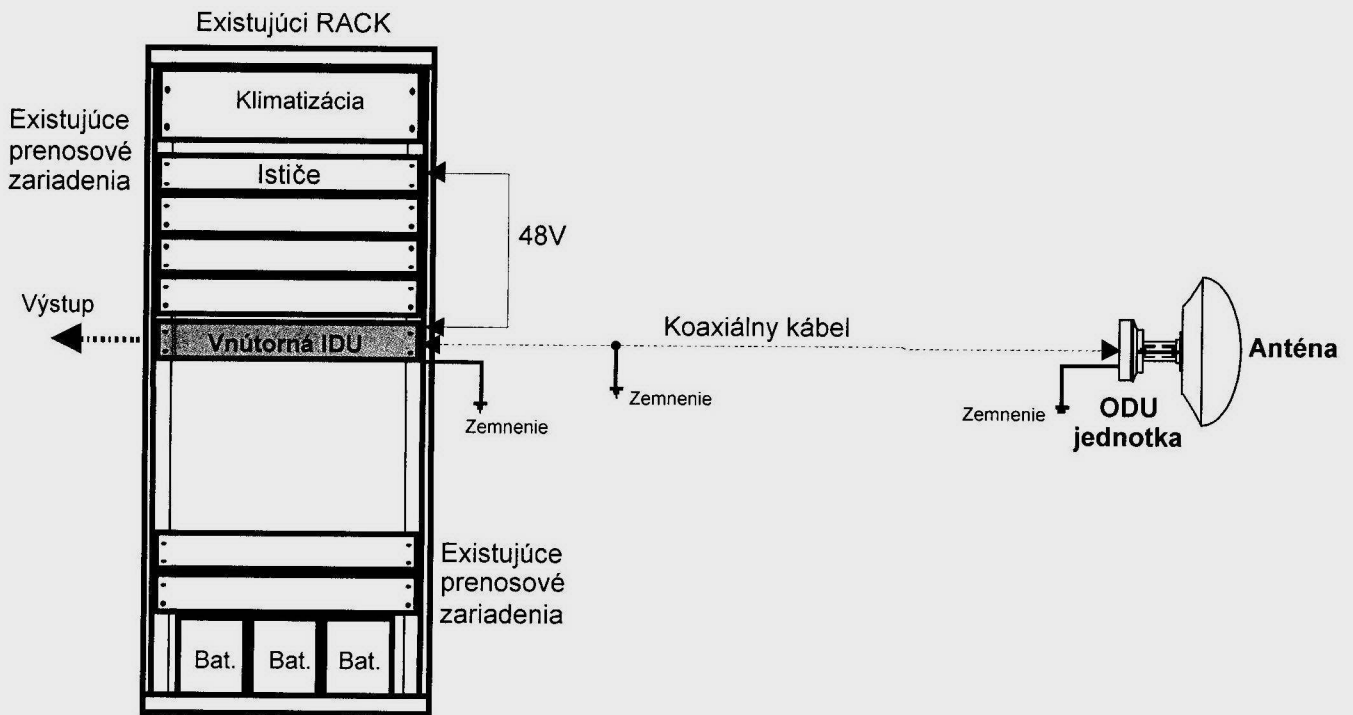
Existujúci RACK

Klimatizácia

Existujúce prenosové zariadenia

Ističe

48V

Výstup

Vnútorná IDU

Koaxiálny kábel

Zemnenie

Zemnenie

Zemnenie

ODU jednotka

Anténa

Existujúce prenosové zariadenia

Bat. Bat. Bat.